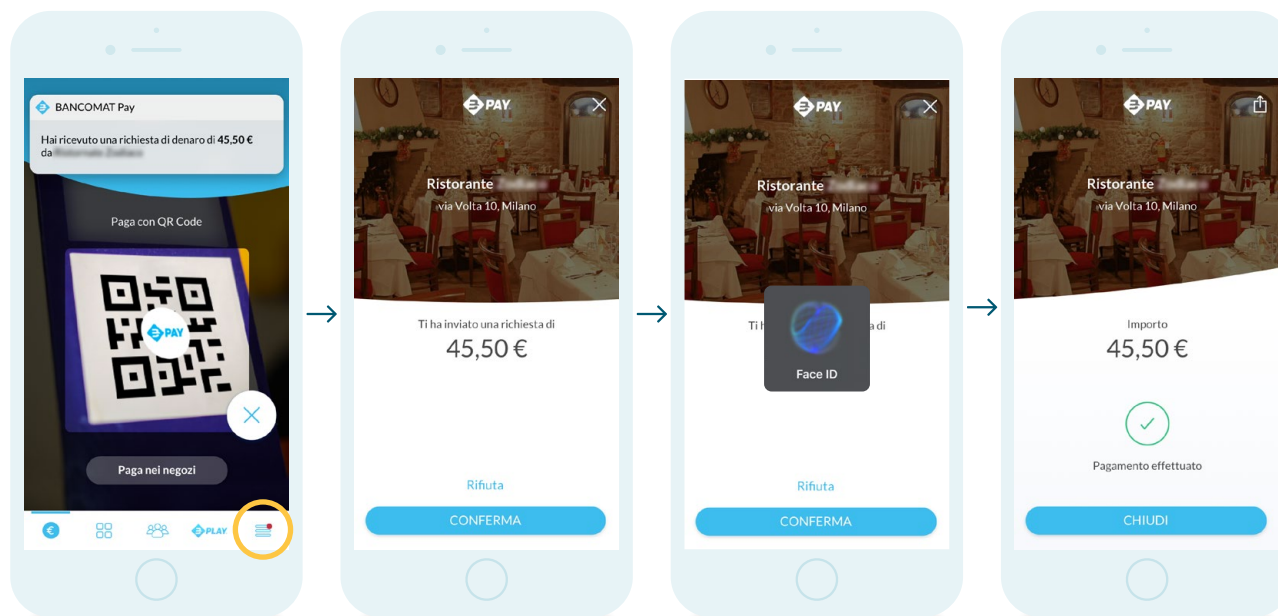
BANCOMAT Pay

Hai ricevuto una richiesta di denaro di 45,50 € da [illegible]

Paga con QR Code

PAY

Paga nei negozi

PLAY

PAY

Ristorante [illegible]
via Volta 10, Milano

Ti ha inviato una richiesta di
45,50 €

Rifiuta

CONFERMA

PAY

Ristorante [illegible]
via Volta 10, Milano

Ti h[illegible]a di

Face ID

Rifiuta

CONFERMA

PAY

Ristorante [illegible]
via Volta 10, Milano

Importo
45,50 €

Pagamento effettuato

CHIUDI